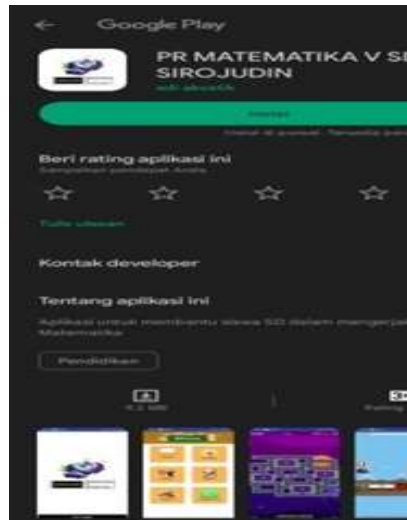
← Google Play

PR MATEMATIKA V S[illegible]
SIROJUDIN
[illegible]

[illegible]

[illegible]

Beri rating aplikasi ini
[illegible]

Tulis ulasan

Kontak developer

Tentang aplikasi ini
Aplikasi untuk membantu siswa SD dalam mengerja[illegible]
Matematika

Pendidikan

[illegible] MB